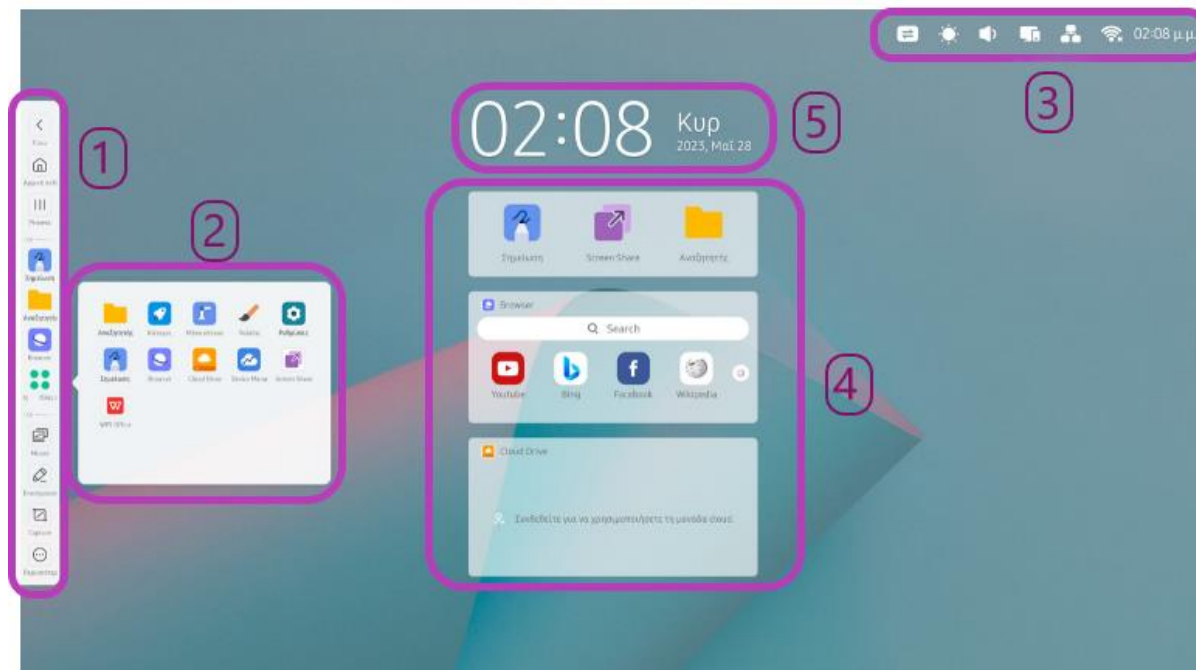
02:08 μ.μ.

3

02:08 Κυρ 2023, Μαΐ 28

5

1

2

Πίσω

Αρχική σελ

Πρόσφατ

Σημείωση

Αναζήτηση

Browser

Εφαρ

Μενού

Επισημείωση

Capture

Περισσότερ

Αναζήτηση

Κάλεσμα

Ρυθμίσεις

Σημείωση

Browser

Cloud Drive

Device Mirror

Screen Share

WPS Office

Σημείωση

Screen Share

Αναζήτηση

Browser

Search

YouTube

Bing

Facebook

Wikipedia

4

Cloud Drive

Συνδεθείτε για να χρησιμοποιήσετε τη μονάδα cloud.